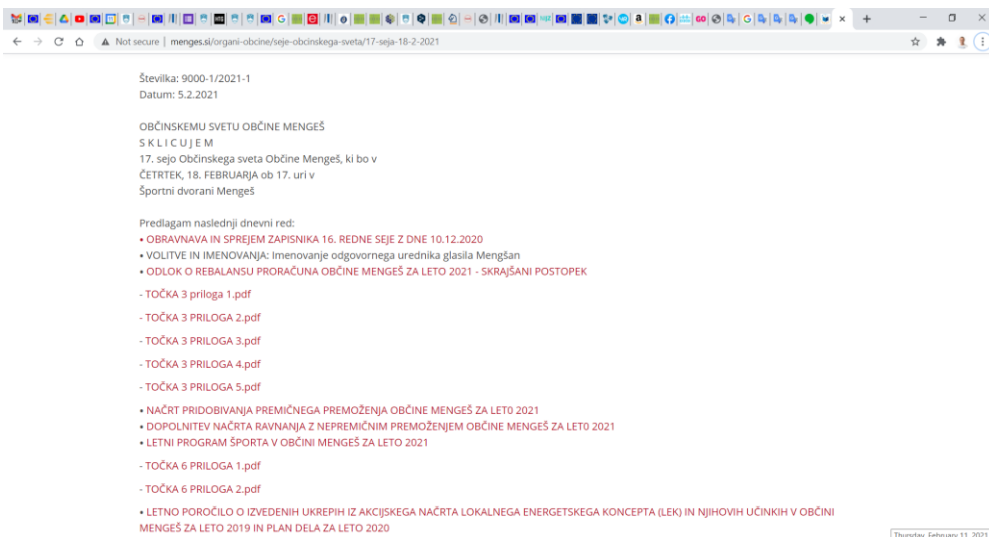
Not secure | menges.si/organi-obcine/seje-obcinskega-sveta/17-seja-18-2-2021

Številka: 9000-1/2021-1
Datum: 5.2.2021

OBČINSKEMU SVETU OBČINE MENGEŠ
S K L I C U J E M
17. sejo Občinskega sveta Občine Mengeš, ki bo v
ČETRTEK, 18. FEBRUARJA ob 17. uri v
Športni dvorani Mengeš

Predlagam naslednji dnevni red:
• OBRAVNAVA IN SPREJEM ZAPISNIKA 16. REDNE SEJE Z DNE 10.12.2020
• VOLITVE IN IMENOVANJA: Imenovanje odgovornega urednika glasila Mengšan
• ODLOK O REBALANSU PRORAČUNA OBČINE MENGEŠ ZA LETO 2021 - SKRAJŠANI POSTOPEK

- TOČKA 3 priloga 1.pdf

- TOČKA 3 PRILOGA 2.pdf

- TOČKA 3 PRILOGA 3.pdf

- TOČKA 3 PRILOGA 4.pdf

- TOČKA 3 PRILOGA 5.pdf

• NAČRT PRIDOBIVANJA PREMIČNEGA PREMOŽENJA OBČINE MENGEŠ ZA LET0 2021
• DOPOLNITEV NAČRTA RAVNANJA Z NEPREMIČNIM PREMOŽENJEM OBČINE MENGEŠ ZA LET0 2021
• LETNI PROGRAM ŠPORTA V OBČINI MENGEŠ ZA LETO 2021

- TOČKA 6 PRILOGA 1.pdf

- TOČKA 6 PRILOGA 2.pdf

• LETNO POROČILO O IZVEDENIH UKREPIH IZ AKCIJSKEGA NAČRTA LOKALNEGA ENERGETSKEGA KONCEPTA (LEK) IN NJIHOVIH UČINKIH V OBČINI MENGEŠ ZA LETO 2019 IN PLAN DELA ZA LETO 2020

Thursday, February 11, 2021